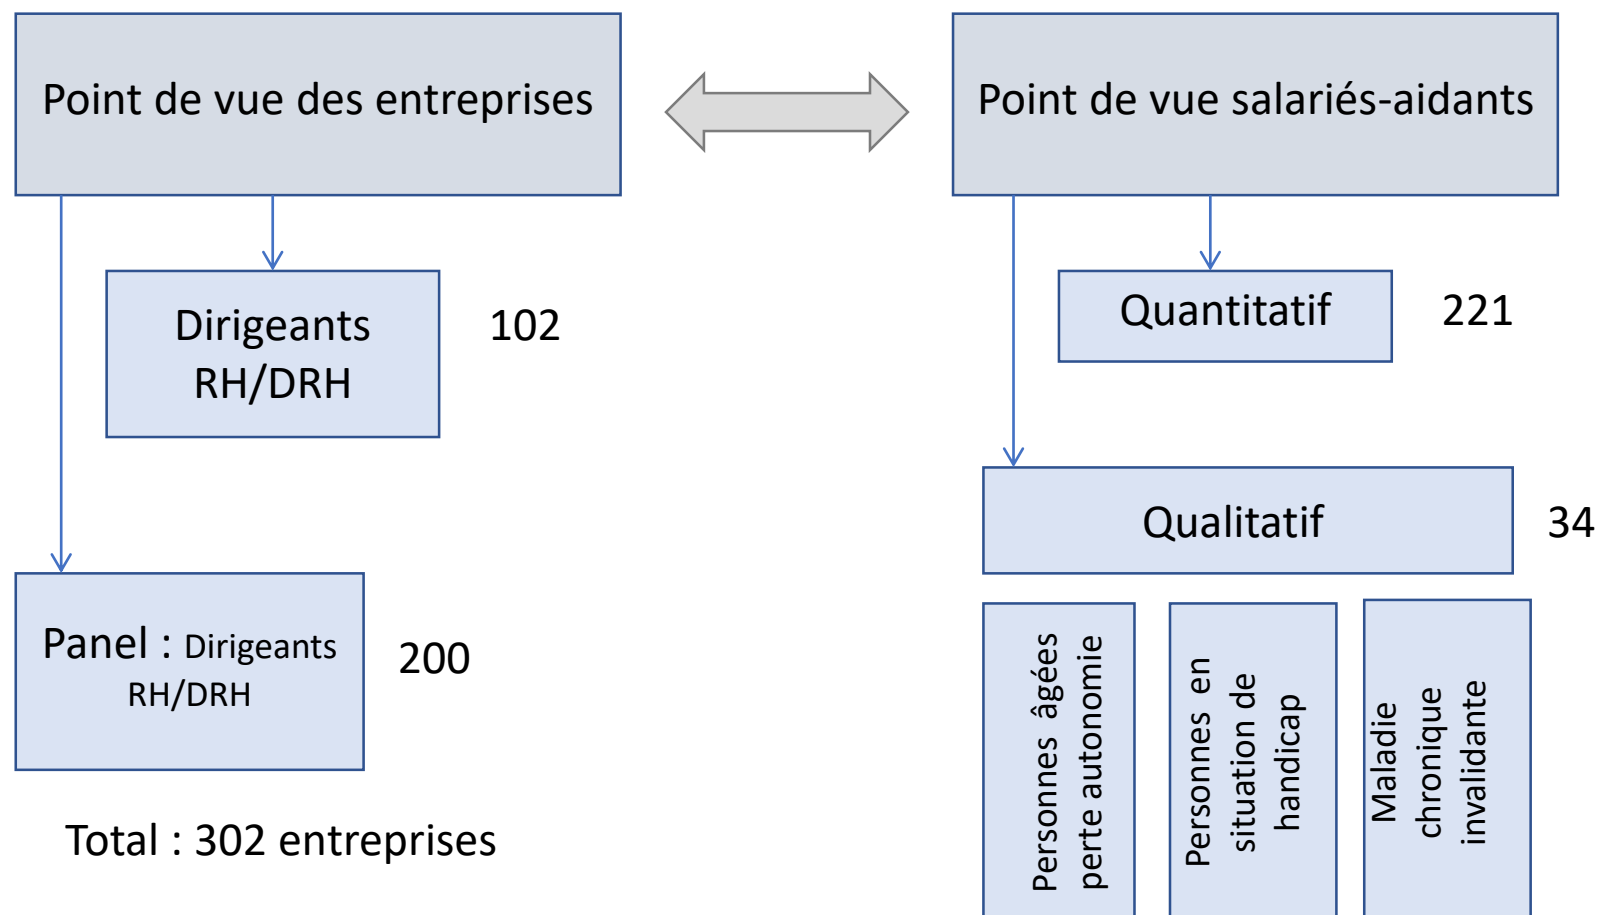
Point de vue des entreprises

Point de vue salariés-aidants

Dirigeants RH/DRH

102

Quantitatif

221

Qualitatif

34

Panel : Dirigeants RH/DRH

200

Total : 302 entreprises

Personnes âgées perte autonomie

Personnes en situation de handicap

Maladie chronique invalidante